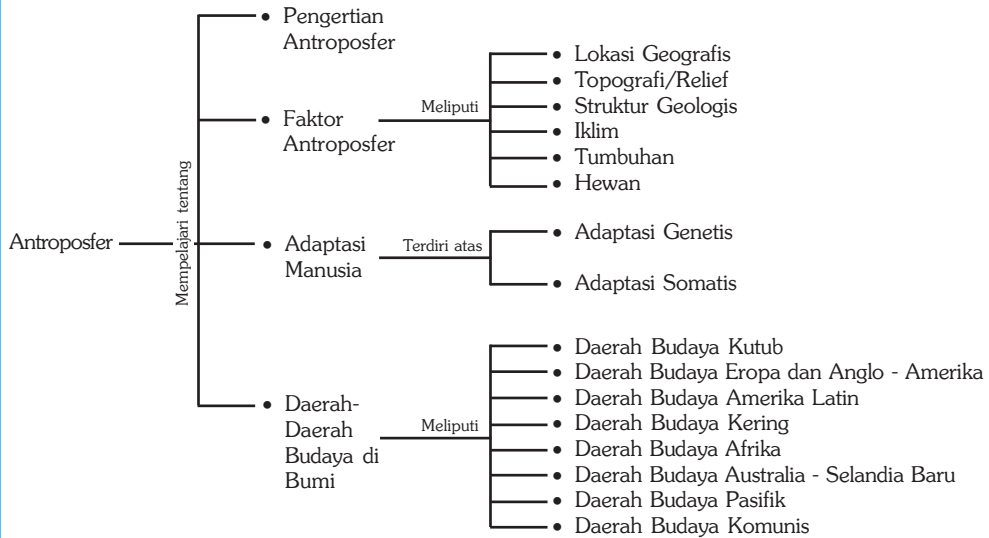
Antroposfer

Mempelajari tentang

• Pengertian Antroposfer

• Faktor Antroposfer

Meliputi

• Lokasi Geografis
• Topografi/Relief
• Struktur Geologis
• Iklim
• Tumbuhan
• Hewan

• Adaptasi Manusia

Terdiri atas

• Adaptasi Genetis
• Adaptasi Somatis

• Daerah-Daerah Budaya di Bumi

Meliputi

• Daerah Budaya Kutub
• Daerah Budaya Eropa dan Anglo - Amerika
• Daerah Budaya Amerika Latin
• Daerah Budaya Kering
• Daerah Budaya Afrika
• Daerah Budaya Australia - Selandia Baru
• Daerah Budaya Pasifik
• Daerah Budaya Komunis